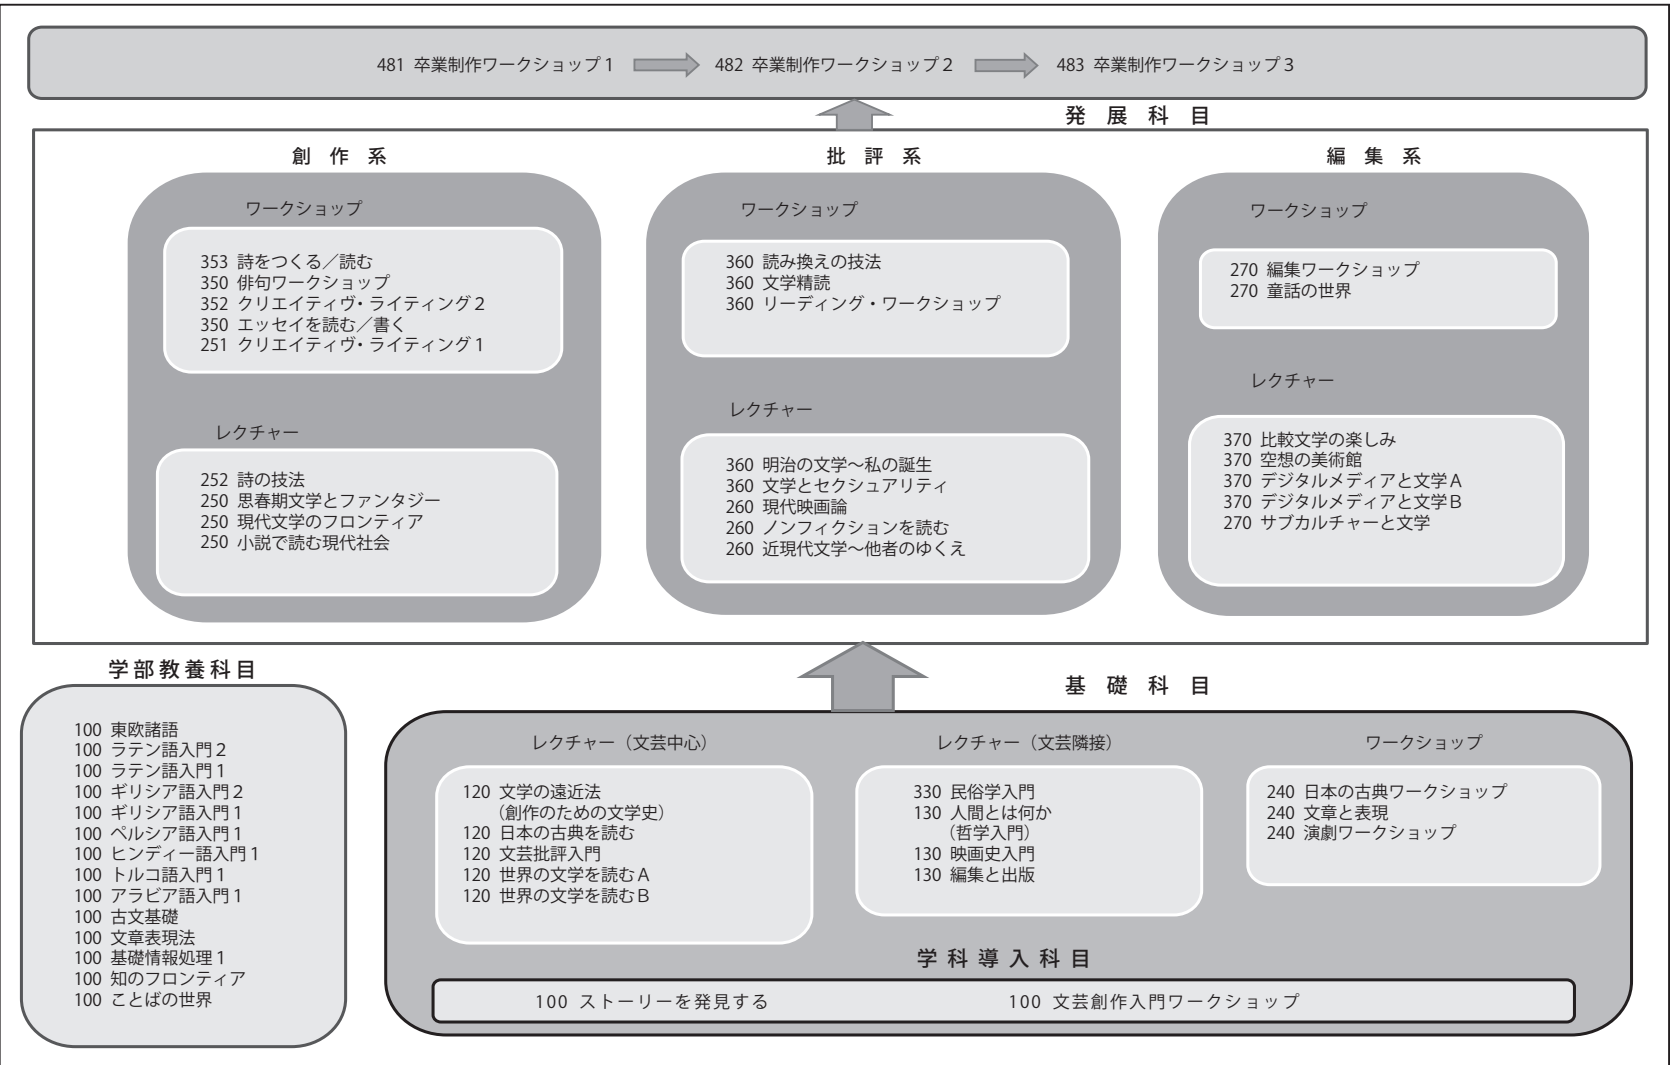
481 卒業制作ワークショップ１ 482 卒業制作ワークショップ２ 483 卒業制作ワークショップ３

発展科目

創作系

ワークショップ

353 詩をつくる／読む
350 俳句ワークショップ
352 クリエイティヴ・ライティング２
350 エッセイを読む／書く
251 クリエイティヴ・ライティング１

レクチャー

252 詩の技法
250 思春期文学とファンタジー
250 現代文学のフロンティア
250 小説で読む現代社会

批評系

ワークショップ

360 読み換えの技法
360 文学精読
360 リーディング・ワークショップ

レクチャー

360 明治の文学～私の誕生
360 文学とセクシュアリティ
260 現代映画論
260 ノンフィクションを読む
260 近現代文学～他者のゆくえ

編集系

ワークショップ

270 編集ワークショップ
270 童話の世界

レクチャー

370 比較文学の楽しみ
370 空想の美術館
370 デジタルメディアと文学Ａ
370 デジタルメディアと文学Ｂ
270 サブカルチャーと文学

学部教養科目

100 東欧諸語
100 ラテン語入門２
100 ラテン語入門１
100 ギリシア語入門２
100 ギリシア語入門１
100 ペルシア語入門１
100 ヒンディー語入門１
100 トルコ語入門１
100 アラビア語入門１
100 古文基礎
100 文章表現法
100 基礎情報処理１
100 知のフロンティア
100 ことばの世界

基礎科目

レクチャー（文芸中心）

120 文学の遠近法（創作のための文学史）
120 日本の古典を読む
120 文芸批評入門
120 世界の文学を読むＡ
120 世界の文学を読むＢ

レクチャー（文芸隣接）

330 民俗学入門
130 人間とは何か（哲学入門）
130 映画史入門
130 編集と出版

ワークショップ

240 日本の古典ワークショップ
240 文章と表現
240 演劇ワークショップ

学科導入科目

100 ストーリーを発見する
100 文芸創作入門ワークショップ